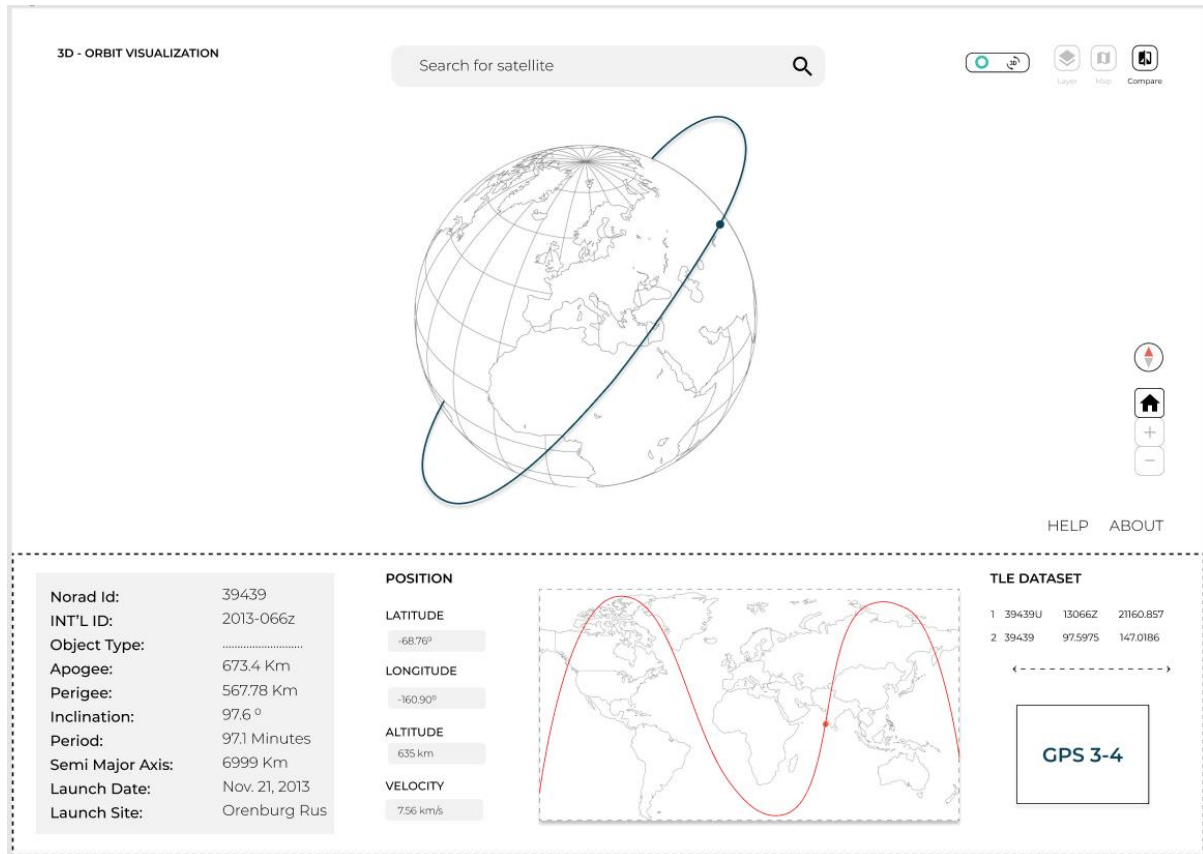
3D - ORBIT VISUALIZATION

Search for satellite

2D

Layer Map Compare

HELP ABOUT

| | |
|---|---|
| Norad Id: | 39439 |
| INT'L ID: | 2013-066z |
| Object Type: | ........................ |
| Apogee: | 673.4 Km |
| Perigee: | 567.78 Km |
| Inclination: | 97.6 º |
| Period: | 97.1 Minutes |
| Semi Major Axis: | 6999 Km |
| Launch Date: | Nov. 21, 2013 |
| Launch Site: | Orenburg Rus |

POSITION

LATITUDE
-68.76º

LONGITUDE
-160.90º

ALTITUDE
635 km

VELOCITY
7.56 km/s

TLE DATASET

1 39439U 13066Z 21160.857
2 39439 97.5975 147.0186

GPS 3-4